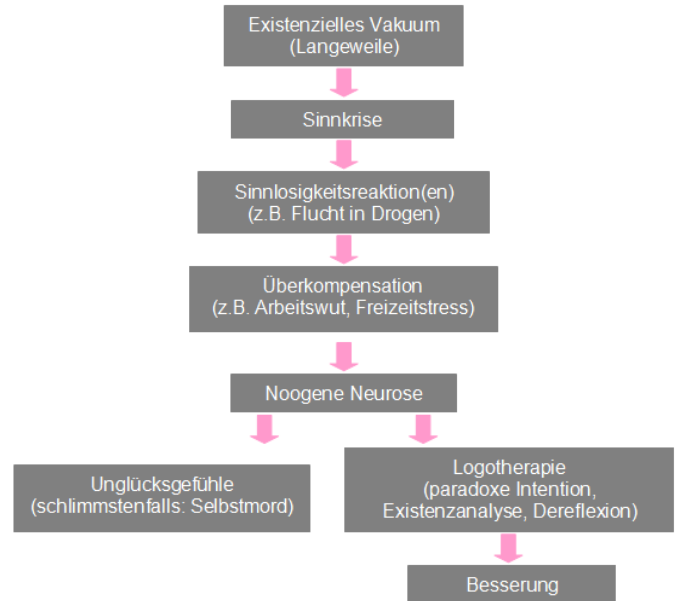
Existenzielles Vakuum
(Langeweile)

Sinnkrise

Sinnlosigkeitsreaktion(en)
(z.B. Flucht in Drogen)

Überkompensation
(z.B. Arbeitswut, Freizeitstress)

Noogene Neurose

Unglücksgefühle
(schlimmstenfalls: Selbstmord)

Logotherapie
(paradoxe Intention, Existenzanalyse, Dereflexion)

Besserung